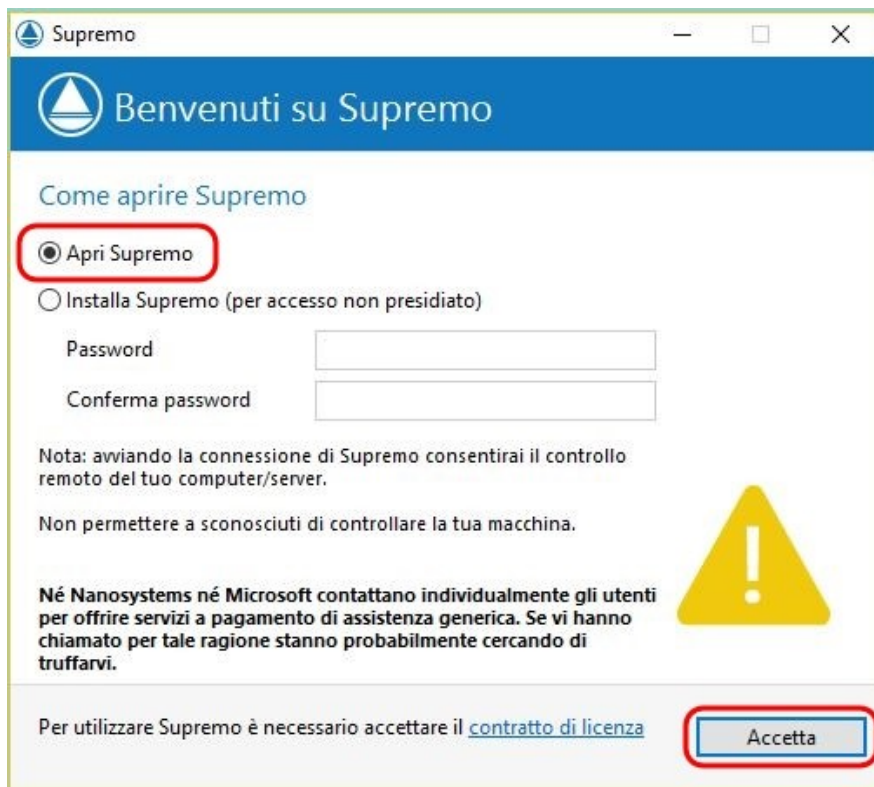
Supremo

Benvenuti su Supremo

Come aprire Supremo

Apri Supremo

Installa Supremo (per accesso non presidiato)

Password

Conferma password

Nota: avviando la connessione di Supremo consentirai il controllo remoto del tuo computer/server.

Non permettere a sconosciuti di controllare la tua macchina.

**Né Nanosystems né Microsoft contattano individualmente gli utenti per offrire servizi a pagamento di assistenza generica. Se vi hanno chiamato per tale ragione stanno probabilmente cercando di truffarvi.**

Per utilizzare Supremo è necessario accettare il contratto di licenza

Accetta